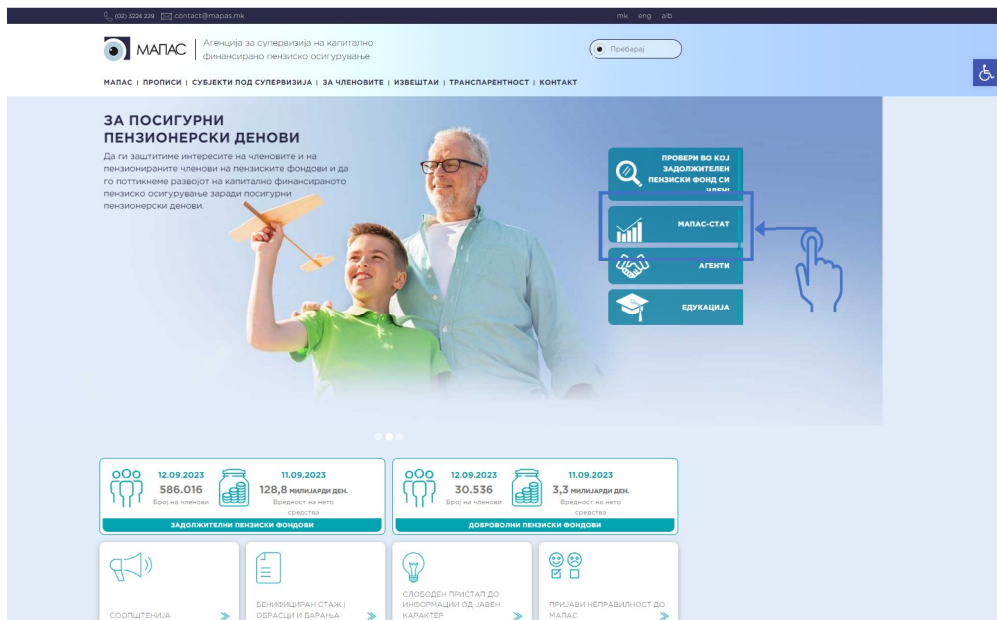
(02) 3224 229 contact@mapas.mk

mk eng alb

МАПАС | Агенција за супервизија на капитално финансирано пензиско осигурување

Пребарај

МАПАС | ПРОПИСИ | СУБЈЕКТИ ПОД СУПЕРВИЗИЈА | ЗА ЧЛЕНОВИТЕ | ИЗВЕШТАИ | ТРАНСПАРЕНТНОСТ | КОНТАКТ

ЗА ПОСИГУРНИ ПЕНЗИОНЕРСКИ ДЕНОВИ

Да ги заштитиме интересите на членовите и на пензионираните членови на пензиските фондови и да го поттикнеме развојот на капитално финансираното пензиско осигурување заради посигурни пензионерски денови.

ПРОВЕРИ ВО КОЈ ЗАДОЛЖИТЕЛЕН ПЕНЗИСКИ ФОНД СИ ЧЛЕН

МАПАС-СТАТ

АГЕНТИ

ЕДУКАЦИЈА

12.09.2023
586.016
Број на членови

11.09.2023
128,8 МИЛИЈАРДИ ДЕН.
Вредност на нето средства

ЗАДОЛЖИТЕЛНИ ПЕНЗИСКИ ФОНДОВИ

12.09.2023
30.536
Број на членови

11.09.2023
3,3 МИЛИЈАРДИ ДЕН.
Вредност на нето средства

ДОБРОВОЛНИ ПЕНЗИСКИ ФОНДОВИ

СООПШТЕНИЈА

БЕНИФИЦИРАН СТАЖ | ОБРАСЦИ И БАРАЊА

СЛОБОДЕН ПРИСТАП ДО ИНФОРМАЦИИ ОД ЈАВЕН КАРАКТЕР

ПРИЈАВИ НЕПРАВИЛНОСТ ДО МАПАС